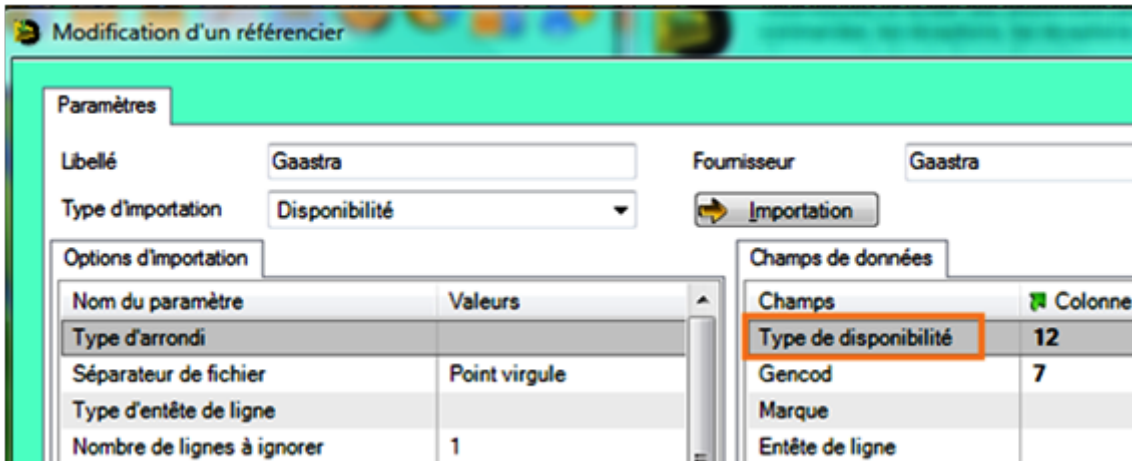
Modification d'un référencier

Paramètres

Libellé Gaastra

Fournisseur Gaastra

Type d'importation Disponibilité

Importation

Options d'importation

| Nom du paramètre | Valeurs |
|---|---|
| Type d'arrondi | |
| Séparateur de fichier | Point virgule |
| Type d'entête de ligne | |
| Nombre de lignes à ignorer | 1 |

Champs de données

| Champs | Colonne |
|---|---|
| Type de disponibilité | 12 |
| Gencod | 7 |
| Marque | |
| Entête de ligne | |